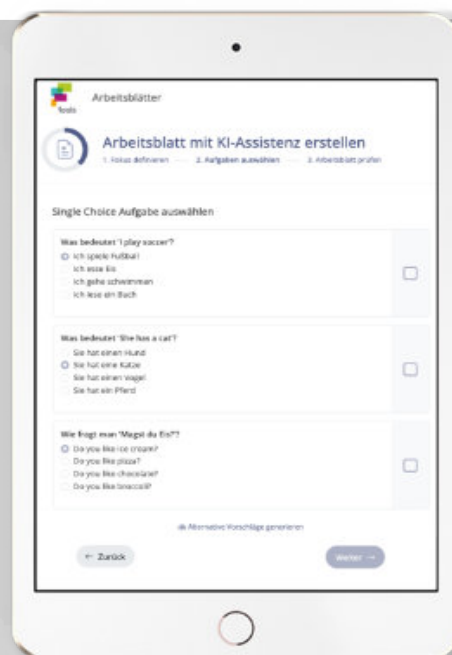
fobizz

Arbeitsblätter

Arbeitsblatt mit KI-Assistenz erstellen

1. Fokus definieren — 2. Aufgaben auswählen — 3. Arbeitsblatt prüfen

Single Choice Aufgabe auswählen

Was bedeutet 'I play soccer'?

Ich spiele Fußball

Ich esse Eis

Ich gehe schwimmen

Ich lese ein Buch

Was bedeutet 'She has a cat'?

Sie hat einen Hund

Sie hat eine Katze

Sie hat einen Vogel

Sie hat ein Pferd

Wie fragt man 'Magst du Eis?'?

Do you like ice cream?

Do you like pizza?

Do you like chocolate?

Do you like broccoli?

Alternative Vorschläge generieren

← Zurück

Weiter →